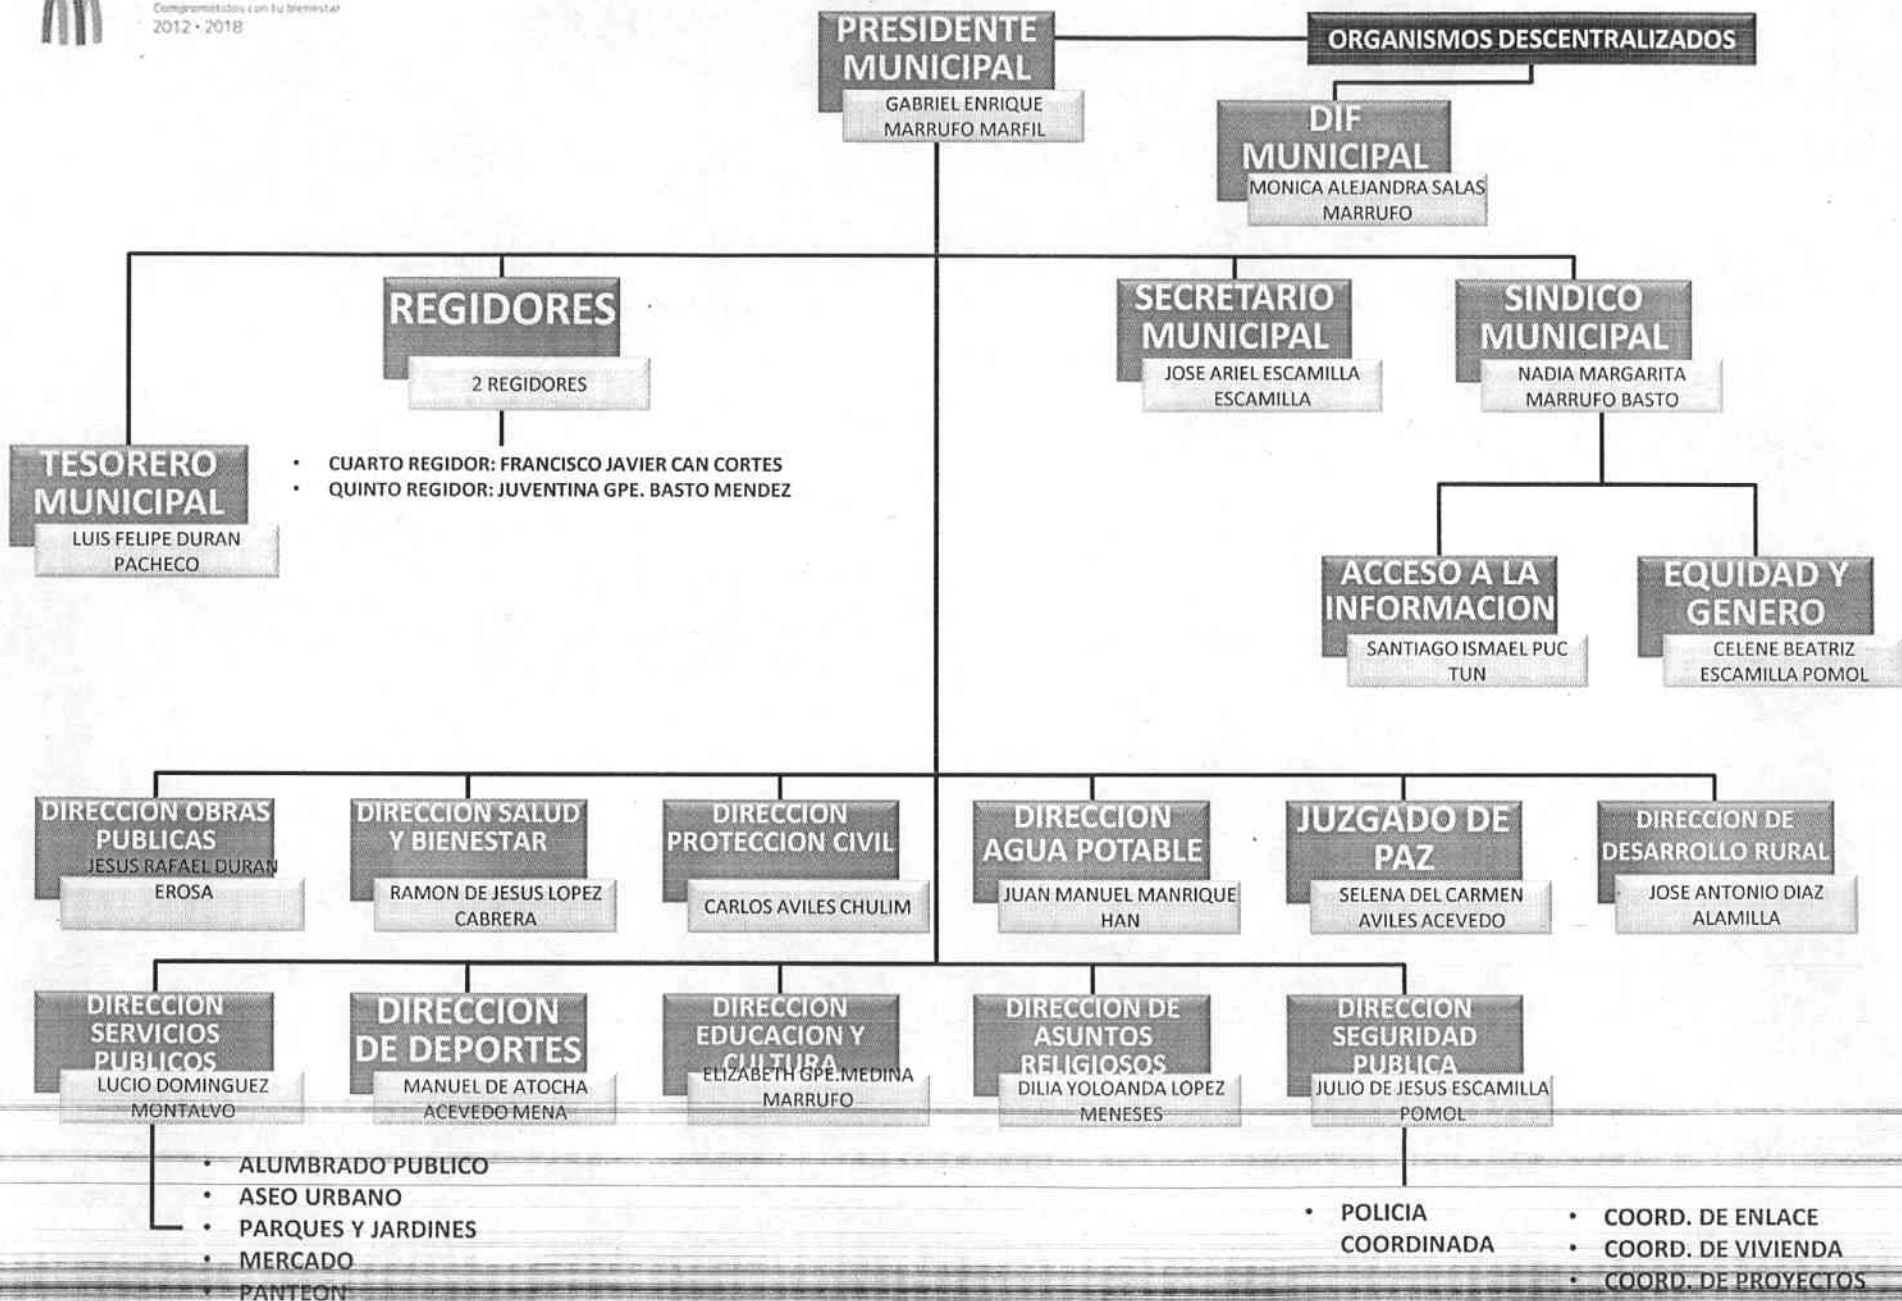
Comprometidos con tu bienestar
2012 - 2018

PRESIDENTE MUNICIPAL
GABRIEL ENRIQUE MARRUFO MARFIL

ORGANISMOS DESCENTRALIZADOS

DIF MUNICIPAL
MONICA ALEJANDRA SALAS MARRUFO

REGIDORES
2 REGIDORES

• CUARTO REGIDOR: FRANCISCO JAVIER CAN CORTES
• QUINTO REGIDOR: JUVENTINA GPE. BASTO MENDEZ

SECRETARIO MUNICIPAL
JOSE ARIEL ESCAMILLA ESCAMILLA

SINDICO MUNICIPAL
NADIA MARGARITA MARRUFO BASTO

TESORERO MUNICIPAL
LUIS FELIPE DURAN PACHECO

ACCESO A LA INFORMACION
SANTIAGO ISMAEL PUC TUN

EQUIDAD Y GENERO
CELENE BEATRIZ ESCAMILLA POMOL

DIRECCION OBRAS PUBLICAS
JESUS RAFAEL DURAN EROSA

DIRECCION SALUD Y BIENESTAR
RAMON DE JESUS LOPEZ CABRERA

DIRECCION PROTECCION CIVIL
CARLOS AVILES CHULIM

DIRECCION AGUA POTABLE
JUAN MANUEL MANRIQUE HAN

JUZGADO DE PAZ
SELENA DEL CARMEN AVILES ACEVEDO

DIRECCION DE DESARROLLO RURAL
JOSE ANTONIO DIAZ ALAMILLA

DIRECCION SERVICIOS PUBLICOS
LUCIO DOMINGUEZ MONTALVO

DIRECCION DE DEPORTES
MANUEL DE ATOCHA ACEVEDO MENA

DIRECCION EDUCACION Y CULTURA
ELIZABETH GPE. MEDINA MARRUFO

DIRECCION DE ASUNTOS RELIGIOSOS
DILIA YOLOANDA LOPEZ MENESES

DIRECCION SEGURIDAD PUBLICA
JULIO DE JESUS ESCAMILLA POMOL

• ALUMBRADO PUBLICO
• ASEO URBANO
• PARQUES Y JARDINES
• MERCADO
• PANTEON

• POLICIA COORDINADA

• COORD. DE ENLACE
• COORD. DE VIVIENDA
• COORD. DE PROYECTOS